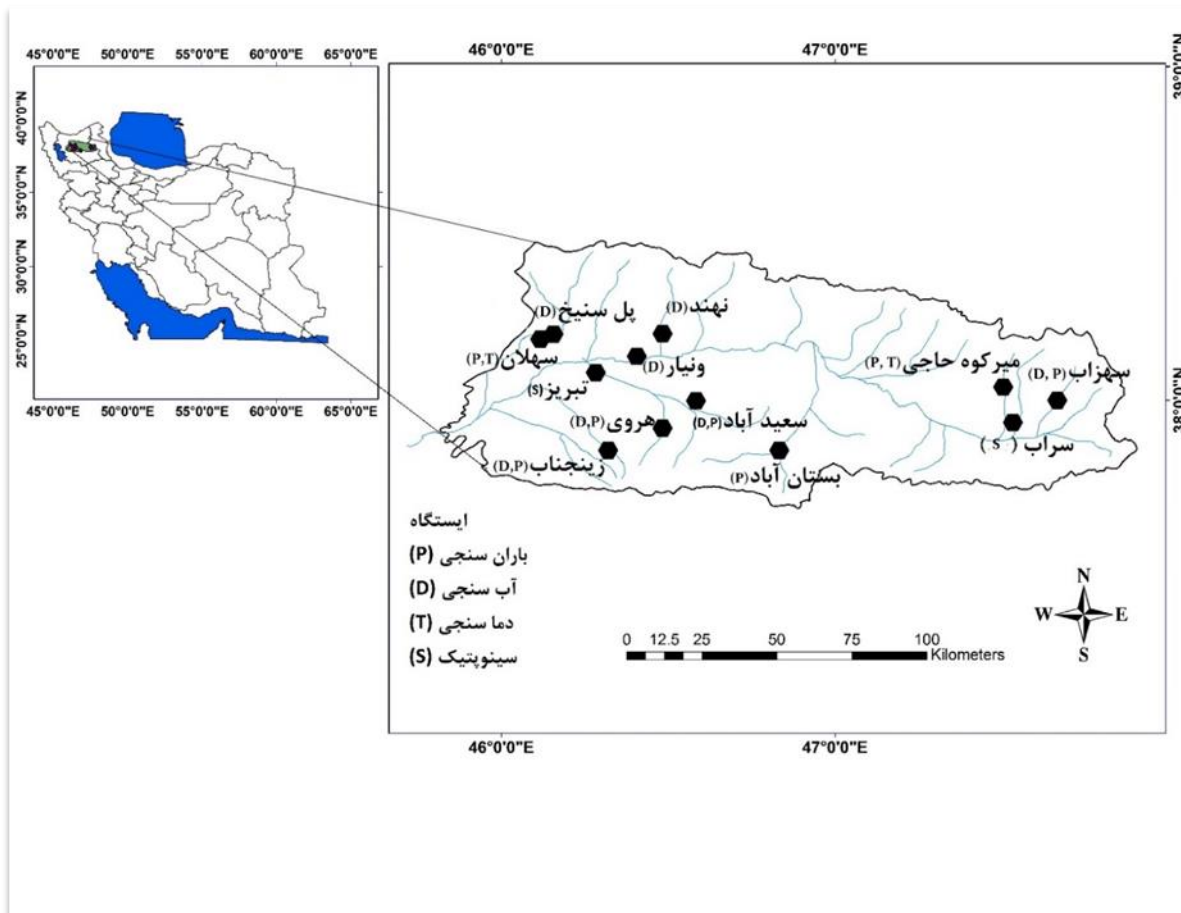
45°0'0"E 50°0'0"E 55°0'0"E 60°0'0"E 65°0'0"E

40°0'0"N
35°0'0"N
30°0'0"N
25°0'0"N

45°0'0"E 50°0'0"E 55°0'0"E 60°0'0"E 65°0'0"E

46°0'0"E 47°0'0"E

39°0'0"N
38°0'0"N

پل سنیخ(D)
نهند(D)
(P,T)سهلان
ونیار(D)
تبریز(S)
(D,P)هروی
سعید آباد(D,P)
(D,P)زینجناب
بستان آباد(P)
(P, T)میرکوه حاجی
سهزاب(D, P)
سراب ( S )

ایستگاه
باران سنجی (P)
آب سنجی (D)
دما سنجی (T)
سینوپتیک (S)

0 12.5 25 50 75 100 Kilometers

N
W E
S

46°0'0"E 47°0'0"E